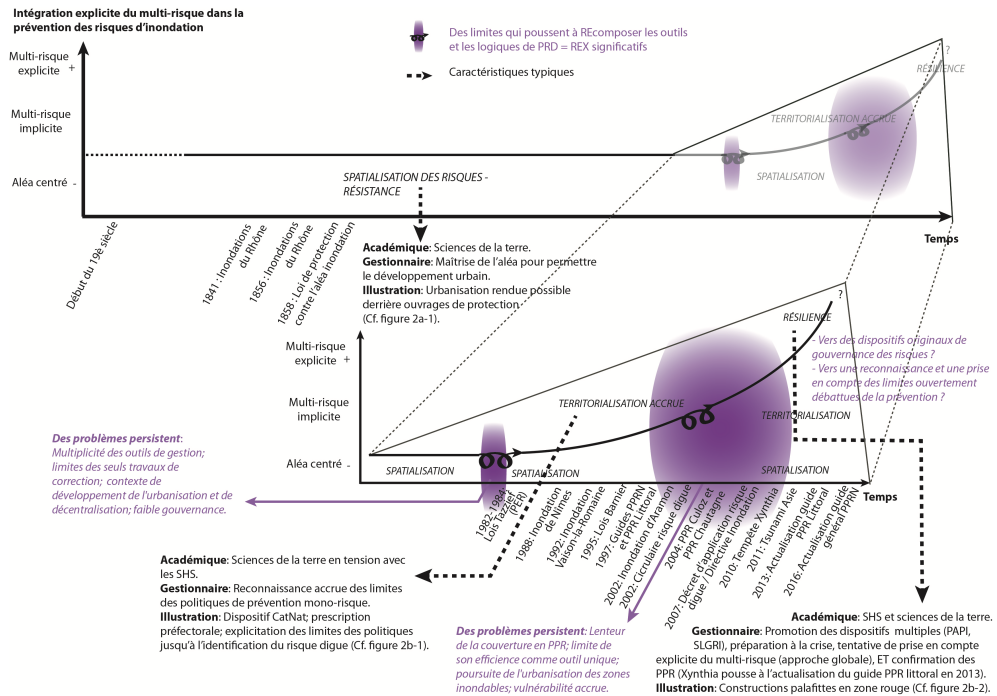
Intégration explicite du multi-risque dans la prévention des risques d'inondation

Des limites qui poussent à REcomposer les outils et les logiques de PRD = REX significatifs

Caractéristiques typiques

Multi-risque explicite +

Multi-risque implicite

Aléa centré -

?

RÉSILIENCE

TERRITORIALISATION ACCRUE

SPATIALISATION

SPATIALISATION DES RISQUES - RÉSISTANCE

Temps

Début du 19è siècle

1841 : Inondations du Rhône

1856 : Inondations du Rhône

1858 : Loi de protection contre l'aléa inondation

Académique: Sciences de la terre.
Gestionnaire: Maîtrise de l'aléa pour permettre le développement urbain.
Illustration: Urbanisation rendue possible derrière ouvrages de protection (Cf. figure 2a-1).

Multi-risque explicite +

Multi-risque implicite

Aléa centré -

?

RÉSILIENCE

- Vers des dispositifs originaux de gouvernance des risques ?
- Vers une reconnaissance et une prise en compte des limites ouvertement débattues de la prévention ?

TERRITORIALISATION ACCRUE

TERRITORIALISATION

SPATIALISATION

SPATIALISATION

SPATIALISATION

Temps

Des problèmes persistent: Multiplicité des outils de gestion; limites des seuls travaux de correction; contexte de développement de l'urbanisation et de décentralisation; faible gouvernance.

1982-1984 : Lois Tazieff (PER)

1988 : Inondation de Nîmes

1992 : Inondation Vaison-la-Romaine

1995 : Lois Barnier

1997 : Guides PPRN et PPR Littoral

2002 : Inondation d'Aramon

2002 : Circulaire risque digue

2004 : PPR Culoz et PPR Chautagne

2007 : Décret d'application risque digue / Directive Inondation

2010 : Tempête Xynthia

2011 : Tsunami Asie

2013 : Actualisation guide PPR Littoral

2016 : Actualisation guide général PPRi

Académique: Sciences de la terre en tension avec les SHS.
Gestionnaire: Reconnaissance accrue des limites des politiques de prévention mono-risque.
Illustration: Dispositif CatNat; prescription préfectorale; explicitation des limites des politiques jusqu'à l'identification du risque digue (Cf. figure 2b-1).

Des problèmes persistent: Lenteur de la couverture en PPR; limite de son efficience comme outil unique; poursuite de l'urbanisation des zones inondables; vulnérabilité accrue.

Académique: SHS et sciences de la terre.
Gestionnaire: Promotion des dispositifs multiples (PAPI, SLGRI), préparation à la crise, tentative de prise en compte explicite du multi-risque (approche globale), ET confirmation des PPR (Xynthia pousse à l'actualisation du guide PPR littoral en 2013).
Illustration: Constructions palafittes en zone rouge (Cf. figure 2b-2).